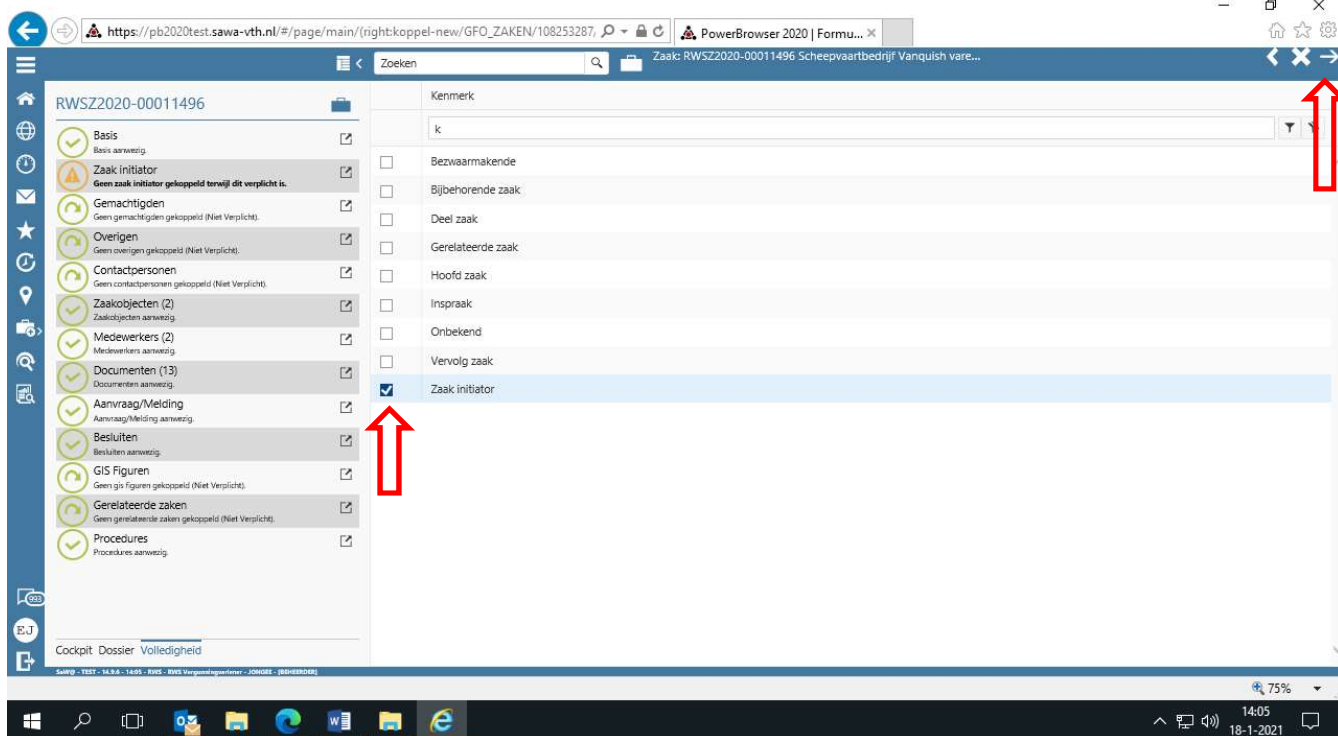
https://pb2020test.sawa-vth.nl/#/page/main/(right:koppel-new/GFO_ZAKEN/108253287,

PowerBrowser 2020 | Formu...

Zoeken

Zaak: RWSZ2020-00011496 Scheepvaartbedrijf Vanquish vare...

RWSZ2020-00011496

Basis
Basis aanwezig.

Zaak initiator
Geen zaak initiator gekoppeld terwijl dit verplicht is.

Gemachtigden
Geen gemachtigden gekoppeld (Niet Verplicht).

Overigen
Geen overigen gekoppeld (Niet Verplicht).

Contactpersonen
Geen contactpersonen gekoppeld (Niet Verplicht).

Zaakobjecten (2)
Zaakobjecten aanwezig.

Medewerkers (2)
Medewerkers aanwezig.

Documenten (13)
Documenten aanwezig.

Aanvraag/Melding
Aanvraag/Melding aanwezig.

Besluiten
Besluiten aanwezig.

GIS Figuren
Geen gis figuren gekoppeld (Niet Verplicht).

Gerelateerde zaken
Geen gerelateerde zaken gekoppeld (Niet Verplicht).

Procedures
Procedures aanwezig.

Cockpit Dossier Volledigheid

Kenmerk

k

Bezwaarmakende
Bijbehorende zaak
Deel zaak
Gerelateerde zaak
Hoofd zaak
Inspraak
Onbekend
Vervolg zaak
Zaak initiator

993

EJ

SaWØ - TEST - 14.9.6 - 14:05 - RWS - RWS Vergunningverlener - JONGEE - [BEHEERDER]

75%

14:05
18-1-2021